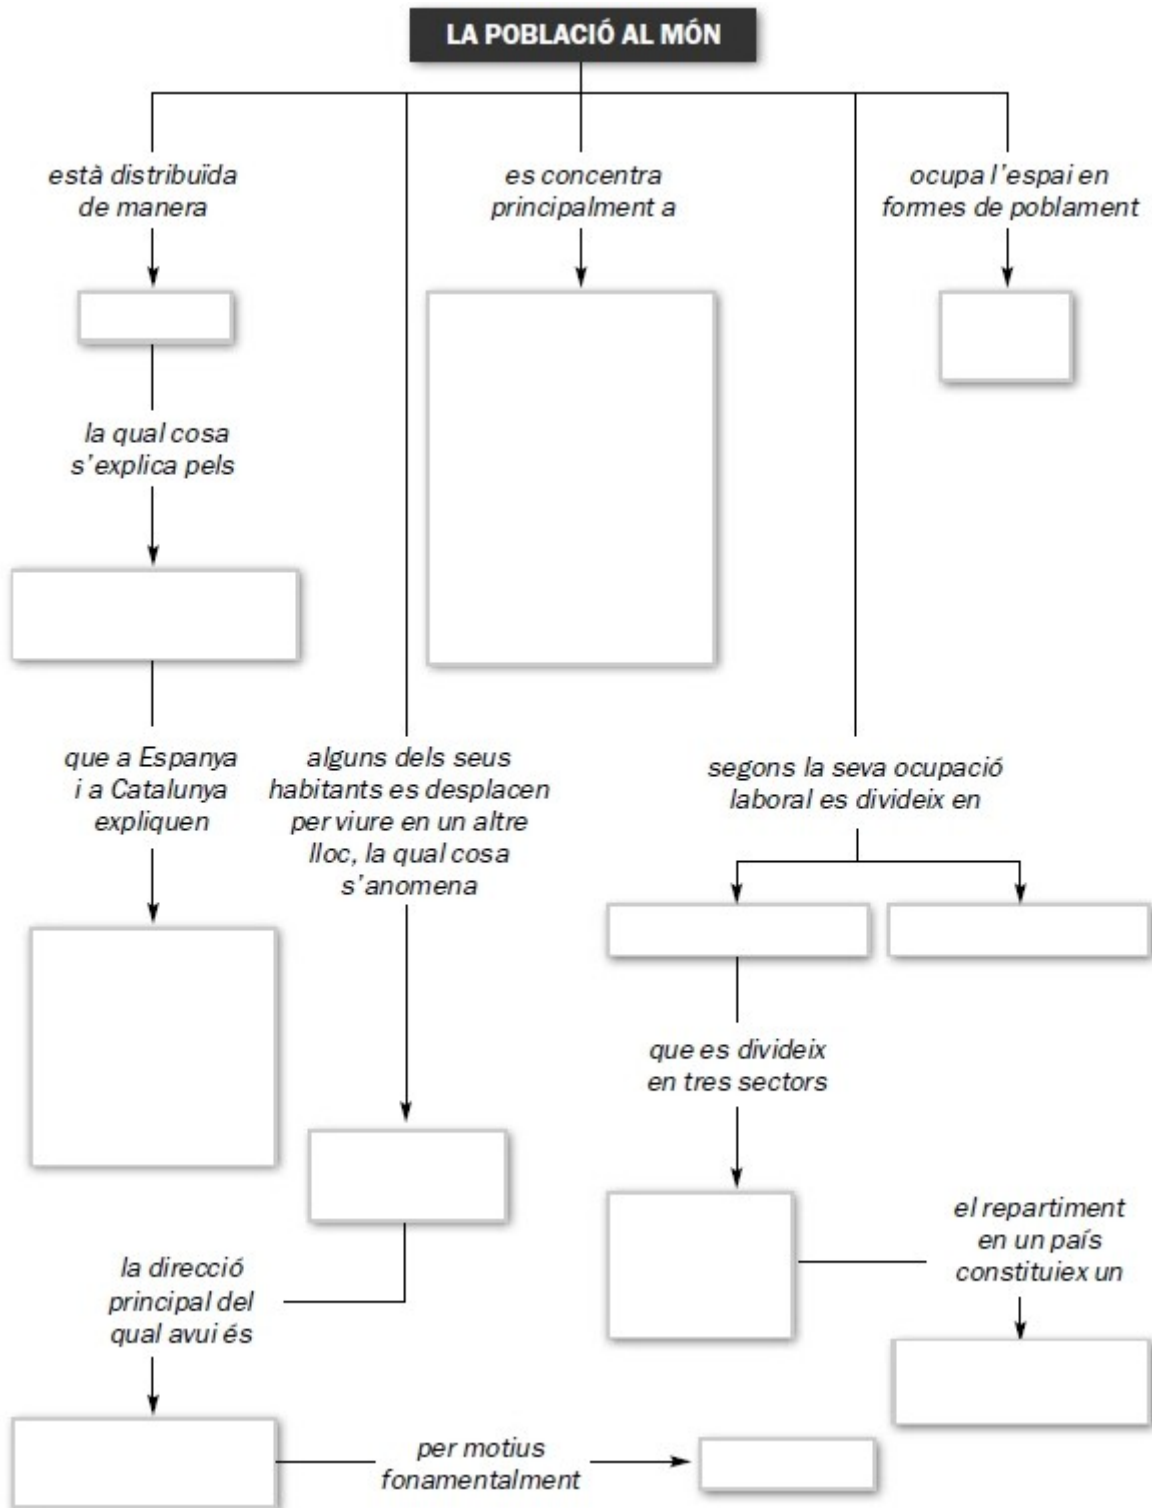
LA POBLACIÓ AL MÓN

està distribuïda de manera

la qual cosa s'explica pels

que a Espanya i a Catalunya expliquen

es concentra principalment a

alguns dels seus habitants es desplacen per viure en un altre lloc, la qual cosa s'anomena

la direcció principal del qual avui és

per motius fonamentalment

ocupa l'espai en formes de poblament

segons la seva ocupació laboral es divideix en

que es divideix en tres sectors

el repartiment en un país constituiex un